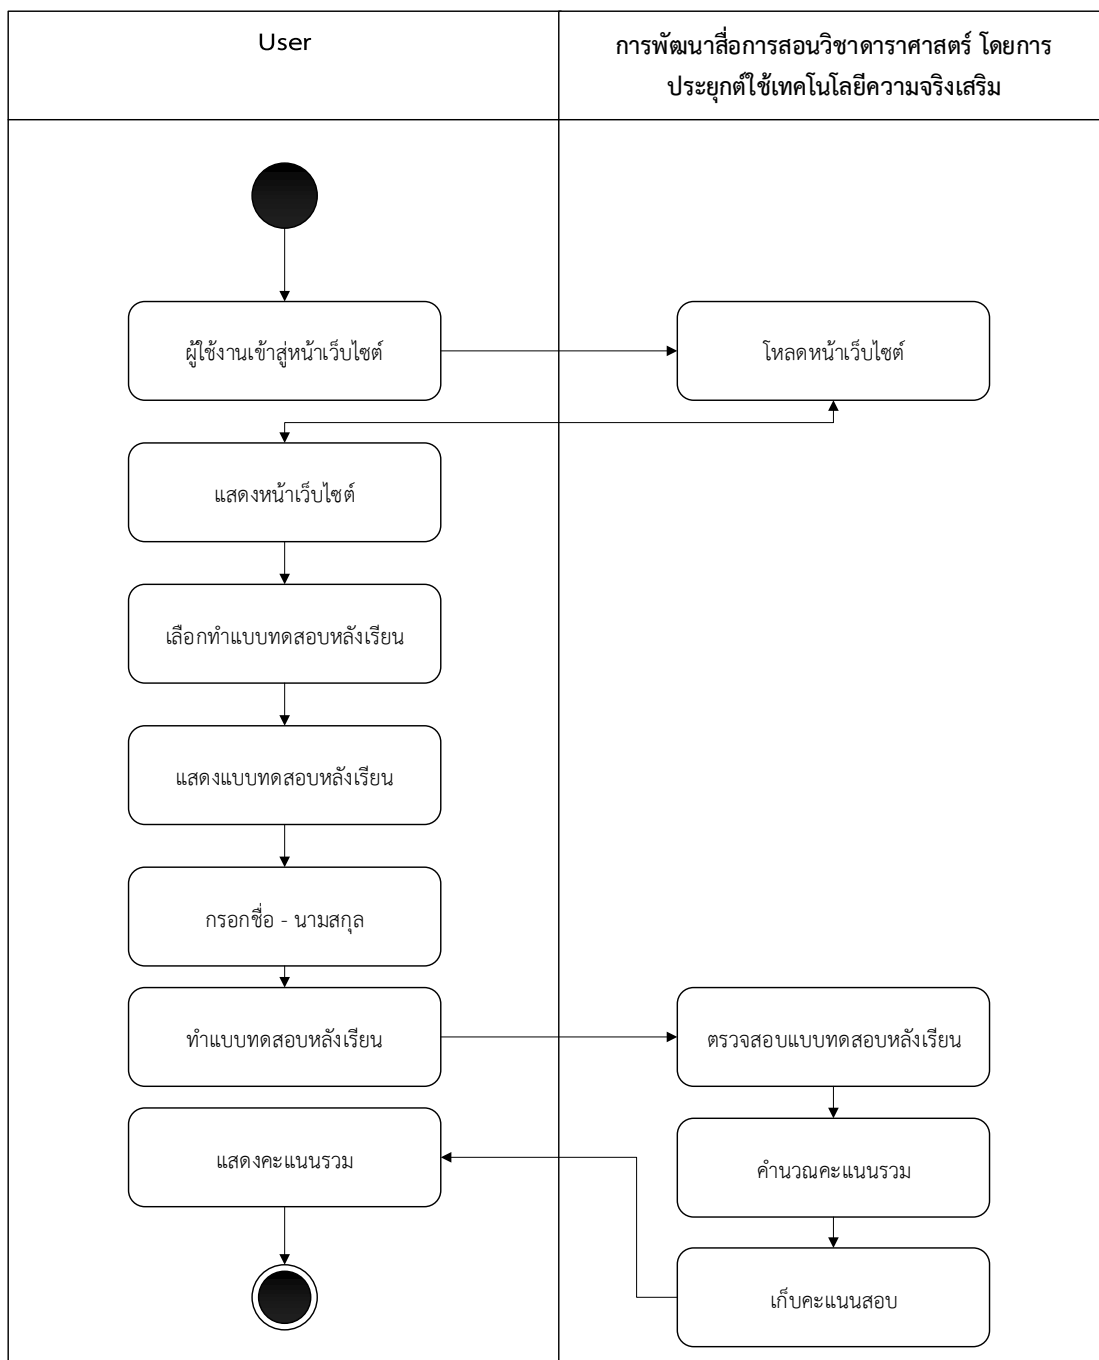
| User | การพัฒนาสื่อการสอนวิชาดาราศาสตร์ โดยการประยุกต์ใช้เทคโนโลยีความจริงเสริม |
|---|---|

ผู้ใช้งานเข้าสู่หน้าเว็บไซต์

โหลดหน้าเว็บไซต์

แสดงหน้าเว็บไซต์

เลือกทำแบบทดสอบหลังเรียน

แสดงแบบทดสอบหลังเรียน

กรอกชื่อ - นามสกุล

ทำแบบทดสอบหลังเรียน

ตรวจสอบแบบทดสอบหลังเรียน

คำนวณคะแนนรวม

เก็บคะแนนสอบ

แสดงคะแนนรวม